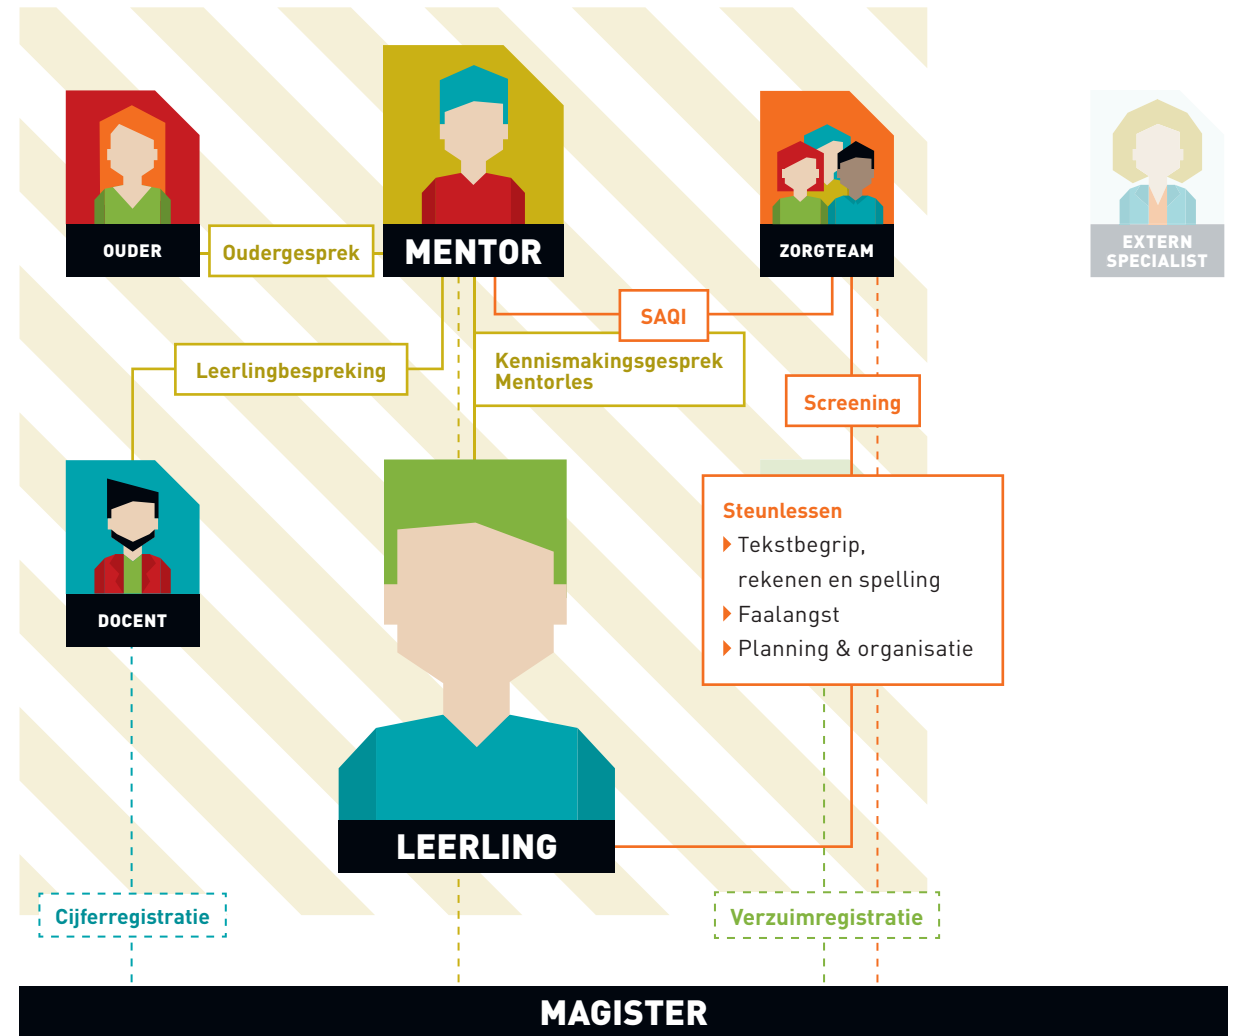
OUDER

Oudergesprek

MENTOR

ZORGTEAM

EXTERN SPECIALIST

SAQI

Leerlingbespreking

Kennismakingsgesprek
Mentorles

Screening

DOCENT

Steunlessen
Tekstbegrip, rekenen en spelling
Faalangst
Planning & organisatie

LEERLING

Cijferregistratie

Verzuimregistratie

MAGISTER